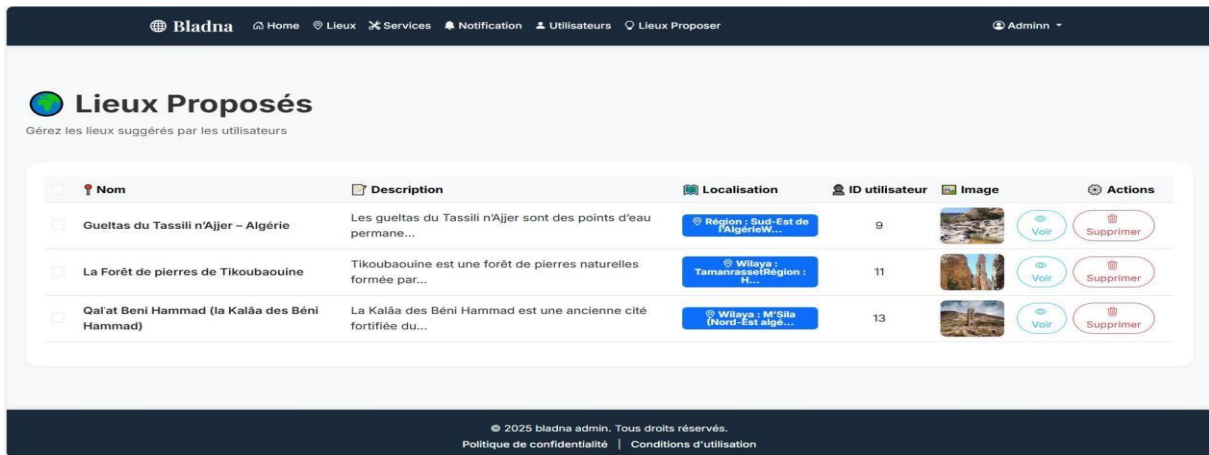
Bladna Home Lieux Services Notification Utilisateurs Lieux Proposer Adminn

Lieux Proposés

Gérez les lieux suggérés par les utilisateurs

| Nom | Description | Localisation | ID utilisateur | Image | Actions |
|---|---|---|---|---|---|
| Gueltas du Tassili n'Ajjer – Algérie | Les gueltas du Tassili n'Ajjer sont des points d'eau permane... | Région : Sud-Est de l'AlgérieW... | 9 | | Voir Supprimer |
| La Forêt de pierres de Tikoubaouine | Tikoubaouine est une forêt de pierres naturelles formée par... | Wilaya : TamanrassetRégion : H... | 11 | | Voir Supprimer |
| Qal'at Beni Hammad (la Kalâa des Béni Hammad) | La Kalâa des Béni Hammad est une ancienne cité fortifiée du... | Wilaya : M'Sila (Nord-Est algé... | 13 | | Voir Supprimer |

© 2025 bladna admin. Tous droits réservés.
Politique de confidentialité | Conditions d'utilisation